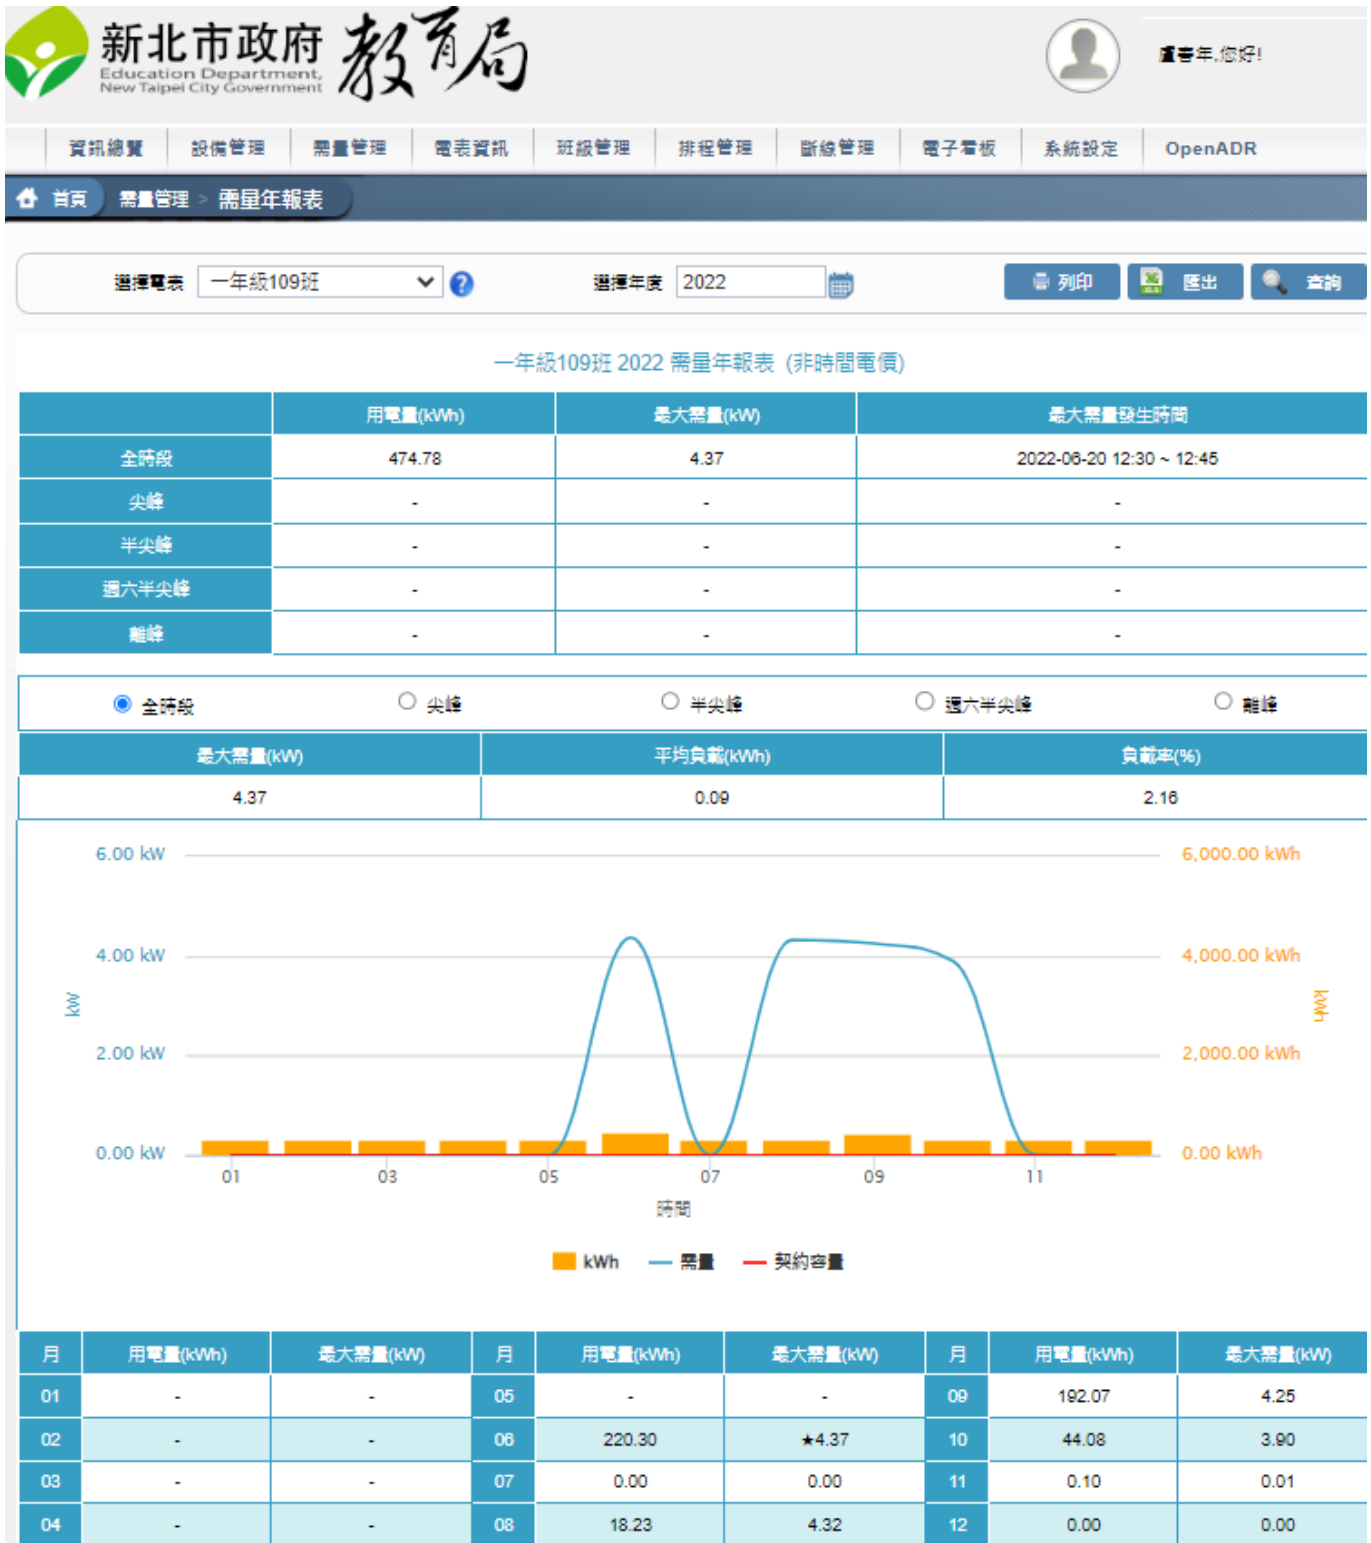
新北市政府 Education Department, New Taipei City Government 教育局

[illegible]年,您好!

資訊總覽 設備管理 需量管理 電表資訊 班級管理 排程管理 斷線管理 電子看板 系統設定 OpenADR

首頁 需量管理 > 需量年報表

選擇電表 一年級109班 選擇年度 2022 列印 匯出 查詢

一年級109班 2022 需量年報表 (非時間電價)

| | 用電量(kWh) | 最大需量(kW) | 最大需量發生時間 |
|---|---|---|---|
| 全時段 | 474.78 | 4.37 | 2022-06-20 12:30 ~ 12:45 |
| 尖峰 | - | - | - |
| 半尖峰 | - | - | - |
| 週六半尖峰 | - | - | - |
| 離峰 | - | - | - |

全時段 尖峰 半尖峰 週六半尖峰 離峰

| 最大需量(kW) | 平均負載(kWh) | 負載率(%) |
|---|---|---|
| 4.37 | 0.09 | 2.16 |

6.00 kW 4.00 kW 2.00 kW 0.00 kW kW
6,000.00 kWh 4,000.00 kWh 2,000.00 kWh 0.00 kWh kWh
01 03 05 07 09 11
時間
kWh 需量 契約容量

| 月 | 用電量(kWh) | 最大需量(kW) | 月 | 用電量(kWh) | 最大需量(kW) | 月 | 用電量(kWh) | 最大需量(kW) |
|---|---|---|---|---|---|---|---|---|
| 01 | - | - | 05 | - | - | 09 | 192.07 | 4.25 |
| 02 | - | - | 06 | 220.30 | ★4.37 | 10 | 44.08 | 3.90 |
| 03 | - | - | 07 | 0.00 | 0.00 | 11 | 0.10 | 0.01 |
| 04 | - | - | 08 | 18.23 | 4.32 | 12 | 0.00 | 0.00 |